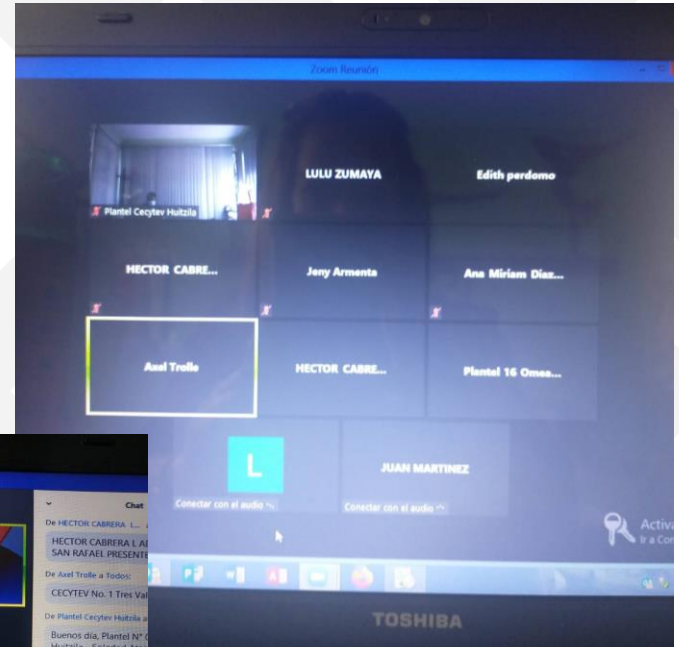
Zoom Reunión

Plantel Cecytev Huitzila

LULU ZUMAYA

Edith perdomo

HECTOR CABRE...

Jeny Armenta

Ana Miriam Diaz...

Axel Trollo

HECTOR CABRE...

Plantel 16 Omea...

L

Conectar con el audio

JUAN MARTINEZ

Conectar con el audio

Activ
Ir a Con

TOSHIBA

Chat

De HECTOR CABRERA L...

HECTOR CABRERA L A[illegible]
SAN RAFAEL PRESENTE

De Axel Trolle a Todos:

CECYTEV No. 1 Tres Val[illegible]

De Plantel Cecytev Huitzila a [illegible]

Buenos dia, Plantel N° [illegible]
Huitzila - Soledad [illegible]